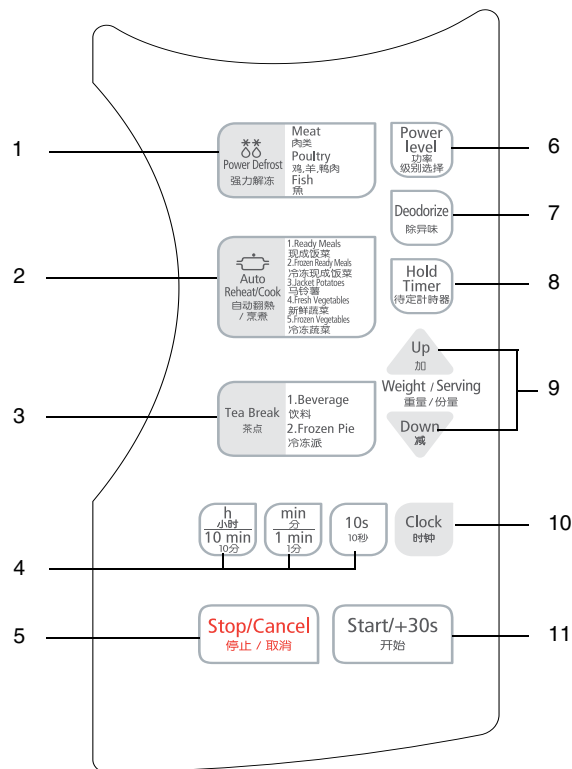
1

Power Defrost
强力解冻

Meat
肉类
Poultry
鸡,羊,鸭肉
Fish
魚

2

Auto
Reheat/Cook
自动翻熱
/ 烹煮

1.Ready Meals
现成饭菜
2.Frozen Ready Meals
冷冻现成饭菜
3.Jacket Potatoes
马铃薯
4.Fresh Vegetables
新鲜蔬菜
5.Frozen Vegetables
冷冻蔬菜

3

Tea Break
茶点

1.Beverage
饮料
2.Frozen Pie
冷冻派

6

Power level
功率
级别选择

7

Deodorize
除异味

8

Hold Timer
待定計時器

9

Up
加
Weight / Serving
重量 / 份量
Down
减

h
小时
10 min
10分

min
分
1 min
1分

10s
10秒

Clock
时钟

10

4

5

Stop/Cancel
停止 / 取消

Start/+30s
开始

11